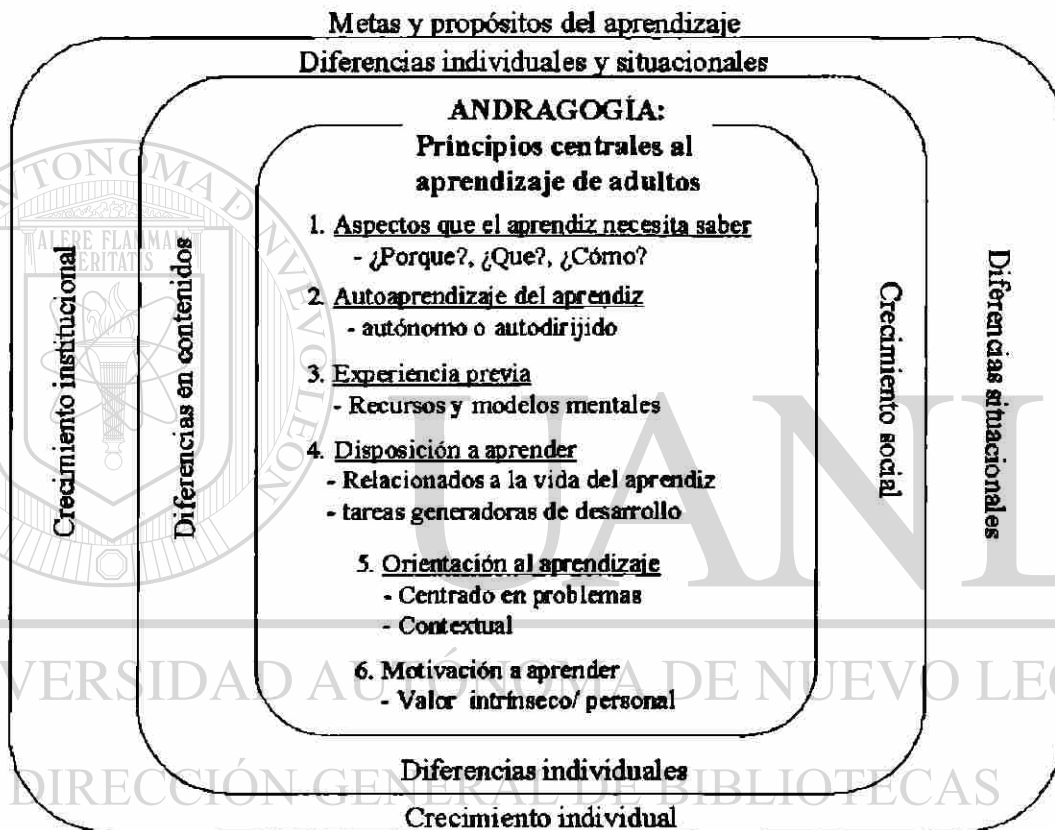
Metas y propósitos del aprendizaje

Diferencias individuales y situacionales

ANDRAGOGÍA:
Principios centrales al aprendizaje de adultos

1. Aspectos que el aprendiz necesita saber
- ¿Porque?, ¿Que?, ¿Cómo?

2. Autoaprendizaje del aprendiz
- autónomo o autodirijido

3. Experiencia previa
- Recursos y modelos mentales

4. Disposición a aprender
- Relacionados a la vida del aprendiz
- tareas generadoras de desarrollo

5. Orientación al aprendizaje
- Centrado en problemas
- Contextual

6. Motivación a aprender
- Valor intrínseco/ personal

Crecimiento institucional

Diferencias en contenidos

Crecimiento social

Diferencias situacionales

Diferencias individuales

Crecimiento individual

TONOMA
ALERE FLAMMAM VERITATIS

UANL

UNIVERSIDAD AUTÓNOMA DE NUEVO LEÓN

DIRECCIÓN GENERAL DE BIBLIOTECAS